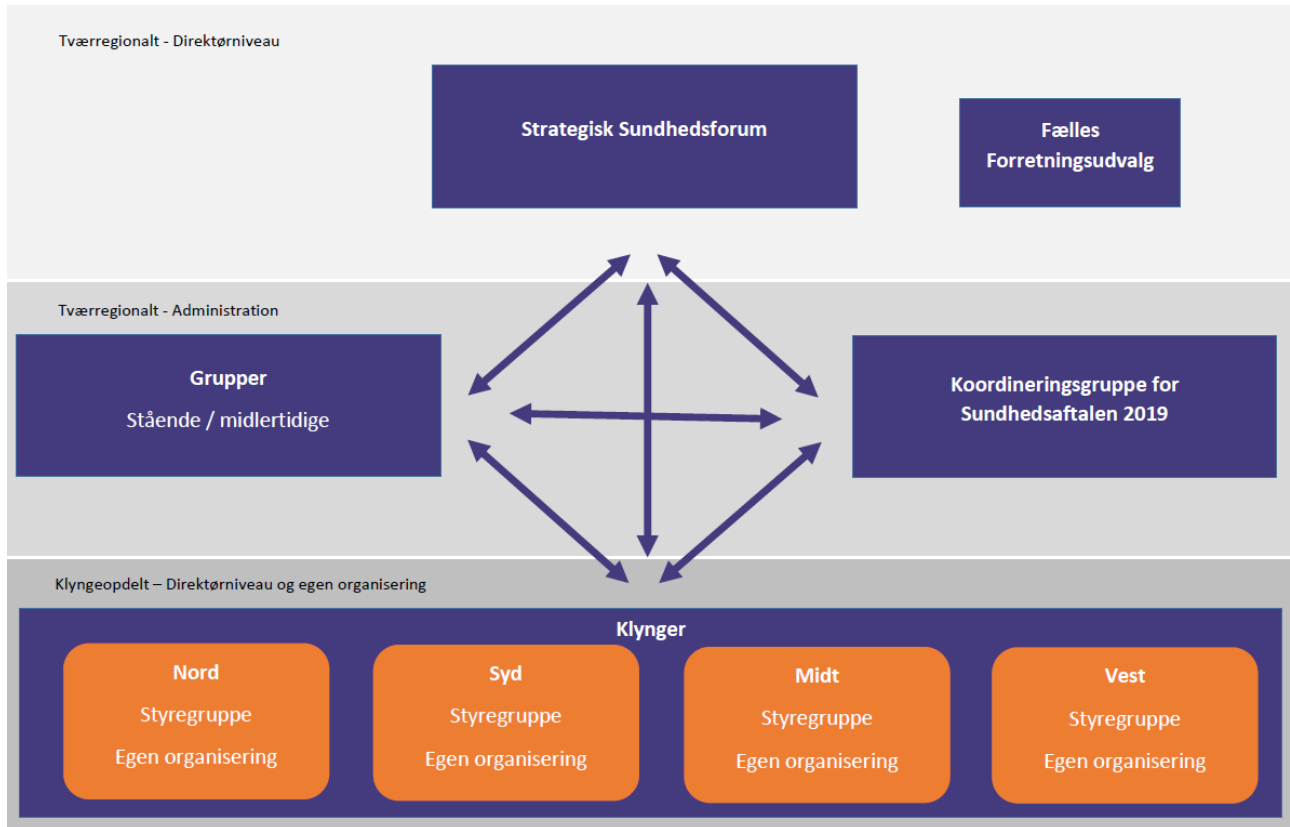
Tværregionalt - Direktørniveau

Strategisk Sundhedsforum

Fælles Forretningsudvalg

Tværregionalt - Administration

Grupper

Stående / midlertidige

Koordineringsgruppe for Sundhedsaftalen 2019

Klyngeopdelt – Direktørniveau og egen organisering

Klynger

Nord

Styregruppe

Egen organisering

Syd

Styregruppe

Egen organisering

Midt

Styregruppe

Egen organisering

Vest

Styregruppe

Egen organisering